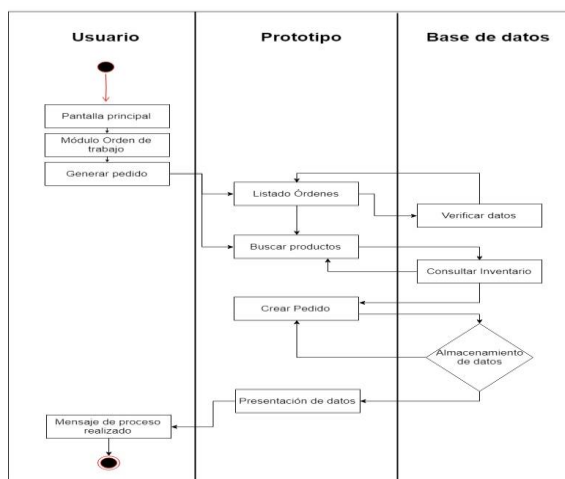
Usuario

Prototipo

Base de datos

Pantalla principal

Módulo Orden de trabajo

Generar pedido

Listado Órdenes

Verificar datos

Buscar productos

Consultar Inventario

Crear Pedido

Almacenamiento de datos

Presentación de datos

Mensaje de proceso realizado